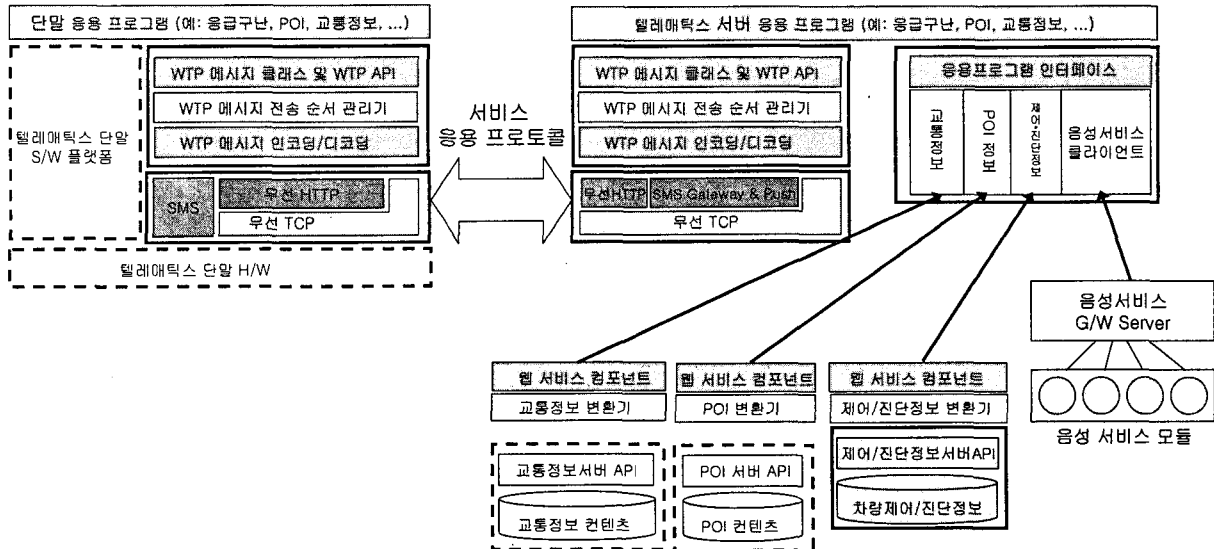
단말 응용 프로그램 (예: 응급구난, POI, 교통정보, ...)

텔레매틱스 단말 S/W 플랫폼

WTP 메시지 클래스 및 WTP API

WTP 메시지 전송 순서 관리기

WTP 메시지 인코딩/디코딩

SMS

무선 HTTP

무선 TCP

텔레매틱스 단말 H/W

서비스 응용 프로토콜

텔레매틱스 서버 응용 프로그램 (예: 응급구난, POI, 교통정보, ...)

WTP 메시지 클래스 및 WTP API

WTP 메시지 전송 순서 관리기

WTP 메시지 인코딩/디코딩

무선HTTP

SMS Gateway & Push

무선 TCP

응용프로그램 인터페이스

교통정보

POI 정보

제어/진단정보

음성서비스 클라이언트

음성서비스 G/W Server

웹 서비스 컴포넌트

교통정보 변환기

웹 서비스 컴포넌트

POI 변환기

웹 서비스 컴포넌트

제어/진단정보 변환기

음성 서비스 모듈

교통정보서버 API

교통정보 컨텐츠

POI 서버 API

POI 컨텐츠

제어/진단정보서버API

차량제어/진단정보